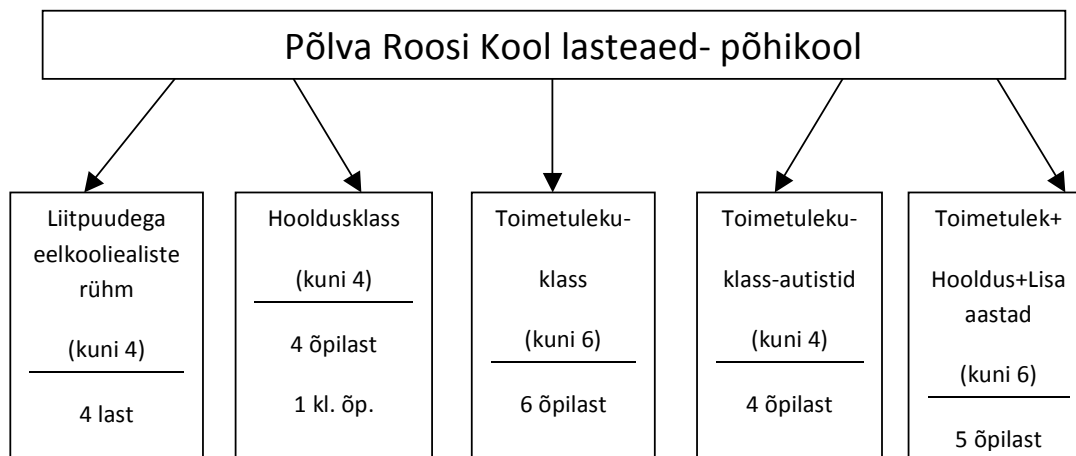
Põlva Roosi Kool lasteaed- põhikool

Liitpuudega eelkooliealiste rühm
(kuni 4)
4 last

Hooldusklass
(kuni 4)
4 õpilast
1 kl. õp.

Toimetulekuklass
(kuni 6)
6 õpilast

Toimetulekuklass-autistid
(kuni 4)
4 õpilast

Toimetulek+ Hooldus+Lisa aastad
(kuni 6)
5 õpilast